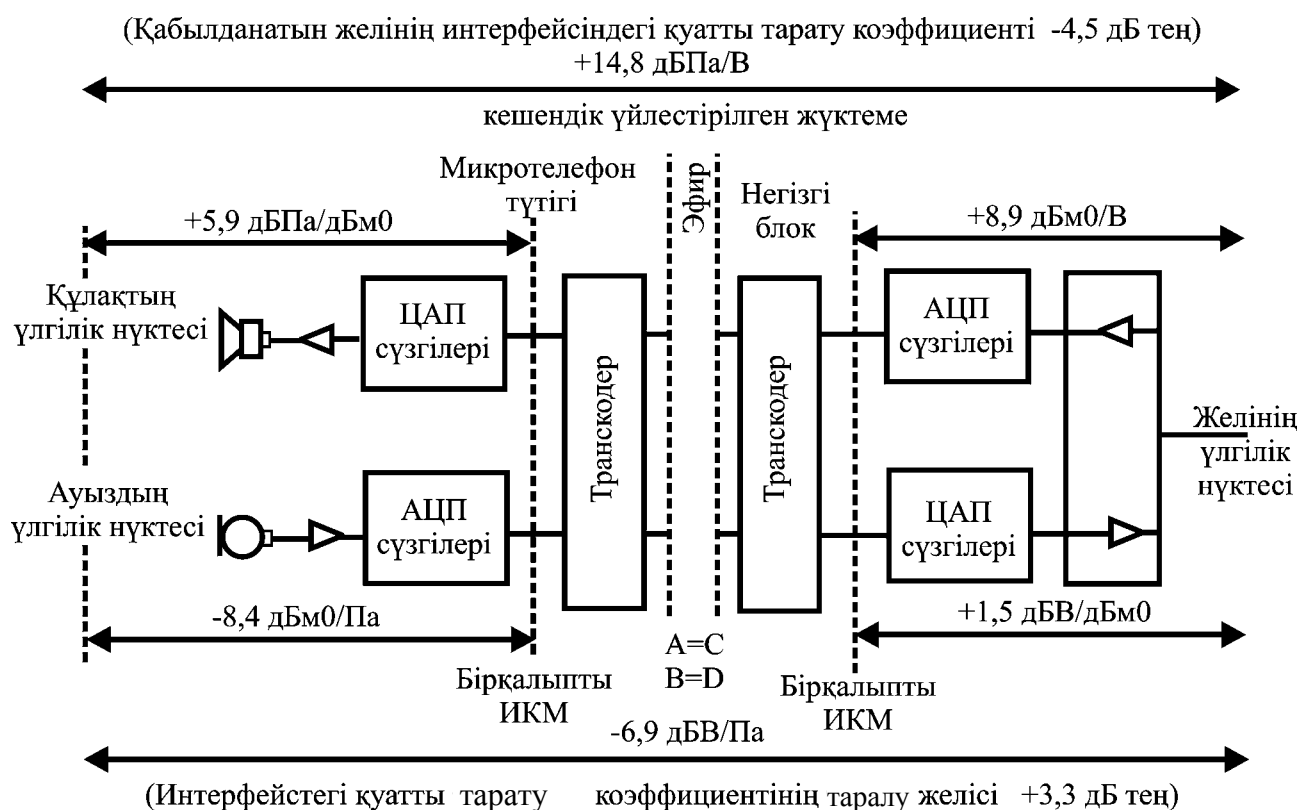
(Қабылданатын желінің интерфейсіндегі қуатты тарату коэффициенті -4,5 дБ тең)
+14,8 дБПа/В

кешендік үйлестірілген жүктеме

Микротелефон түтігі

Эфир

Негізгі блок

+5,9 дБПа/дБм0

+8,9 дБм0/В

Құлақтың үлгілік нүктесі

ЦАП сүзгілері

Транскодер

Транскодер

АЦП сүзгілері

Желінің үлгілік нүктесі

Ауыздың үлгілік нүктесі

АЦП сүзгілері

ЦАП сүзгілері

-8,4 дБм0/Па

+1,5 дБВ/дБм0

A=C
B=D

Бірқалыпты ИКМ

Бірқалыпты ИКМ

-6,9 дБВ/Па

(Интерфейстегі қуатты тарату коэффициентінің таралу желісі +3,3 дБ тең)